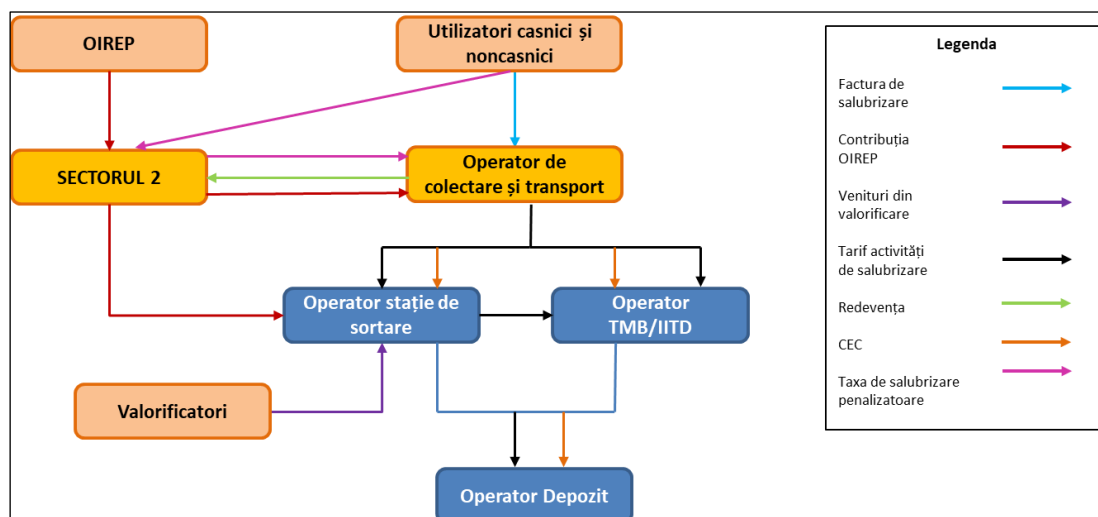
OIREP

Utilizatori casnici și noncasnici

SECTORUL 2

Operator de colectare și transport

Operator stație de sortare

Operator TMB/IITD

Valorificatori

Operator Depozit

Legenda

Factura de salubrizare

Contribuția OIREP

Venituri din valorificare

Tarif activități de salubrizare

Redevența

CEC

Taxa de salubrizare penalizatoare